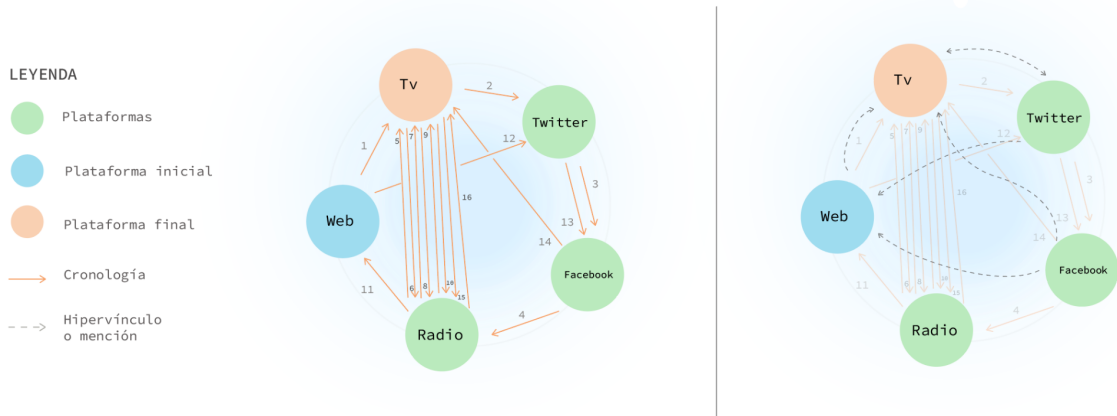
LEYENDA

Plataformas

Plataforma inicial

Plataforma final

Cronología

Hipervínculo o mención

Tv
2
Twitter
12
1
5 7 9
16
3
Web
13
14
Facebook
11
6 8 10 15
4
Radio

Tv
2
Twitter
12
1
5 7 9
16
3
Web
13
14
Facebook
11
6 8 10 15
4
Radio